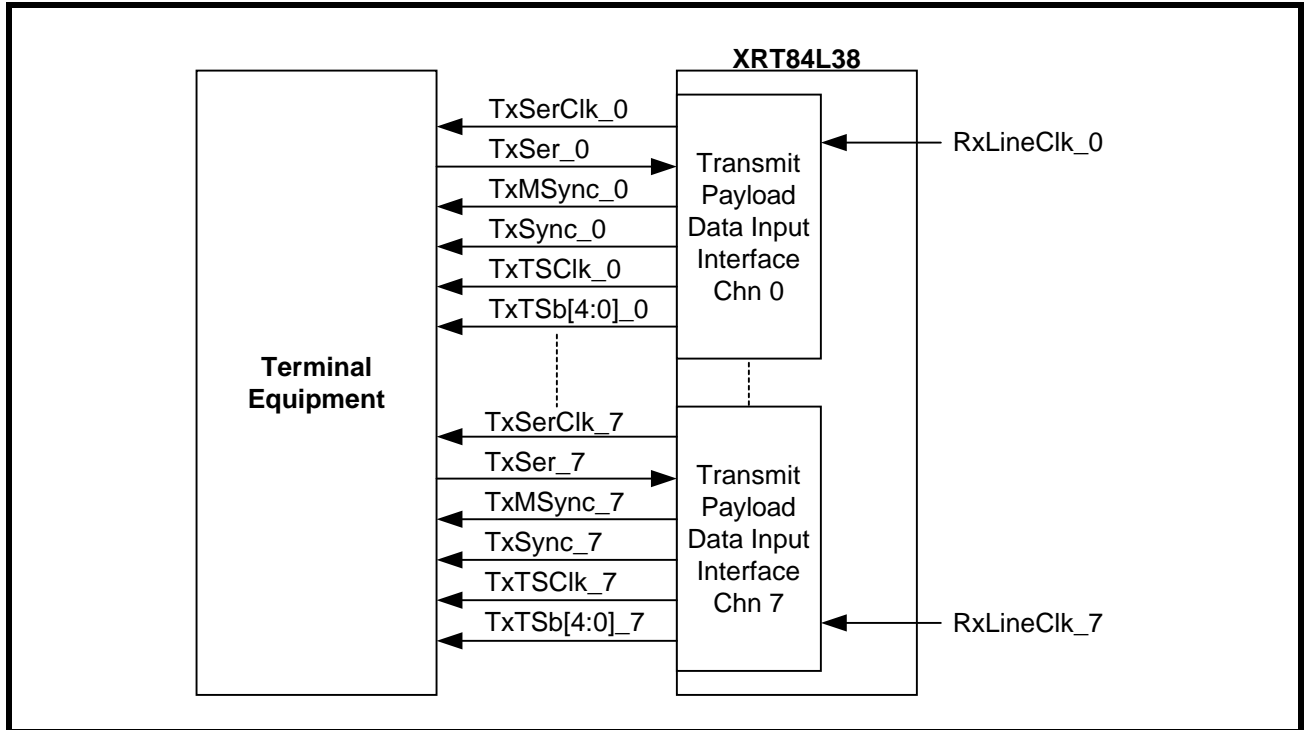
XRT84L38

Terminal Equipment

TxSerClk_0
TxSer_0
TxMSync_0
TxSync_0
TxTSClk_0
TxTSb[4:0]_0

Transmit Payload Data Input Interface Chn 0

RxLineClk_0

TxSerClk_7
TxSer_7
TxMSync_7
TxSync_7
TxTSClk_7
TxTSb[4:0]_7

Transmit Payload Data Input Interface Chn 7

RxLineClk_7